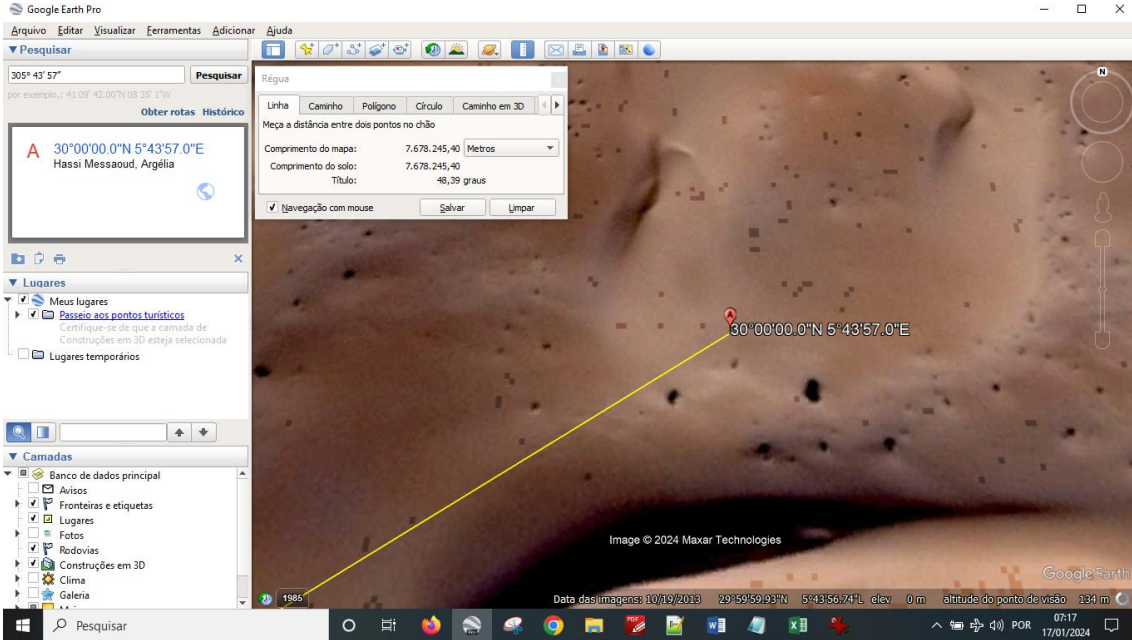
Google Earth Pro

Arquivo Editar Visualizar Ferramentas Adicionar Ajuda

▼ Pesquisar

305° 43' 57"

Pesquisar

por exemplo,: 41 09' 42.00"N 08 35' 1"W

Obter rotas Histórico

A 30°00'00.0"N 5°43'57.0"E
Hassi Messaoud, Argélia

▼ Lugares

Meus lugares

Passeio aos pontos turísticos

Certifique-se de que a camada de Construções em 3D esteja selecionada

Lugares temporários

▼ Camadas

Banco de dados principal

Avisos

Fronteiras e etiquetas

Lugares

Fotos

Rodovias

Construções em 3D

Clima

Galeria

Régua

Linha | Caminho | Polígono | Círculo | Caminho em 3D

Meça a distância entre dois pontos no chão

Comprimento do mapa: 7.678.245,40 Metros

Comprimento do solo: 7.678.245,40

Título: 48,39 graus

Navegação com mouse

Salvar

Limpar

30°00'00.0"N 5°43'57.0"E

Image © 2024 Maxar Technologies

Google Earth

1985

Data das imagens: 10/19/2013 29°59'59.93"N 5°43'56.74"L elev 0 m altitude do ponto de visão 134 m

Pesquisar

POR

07:17
17/01/2024